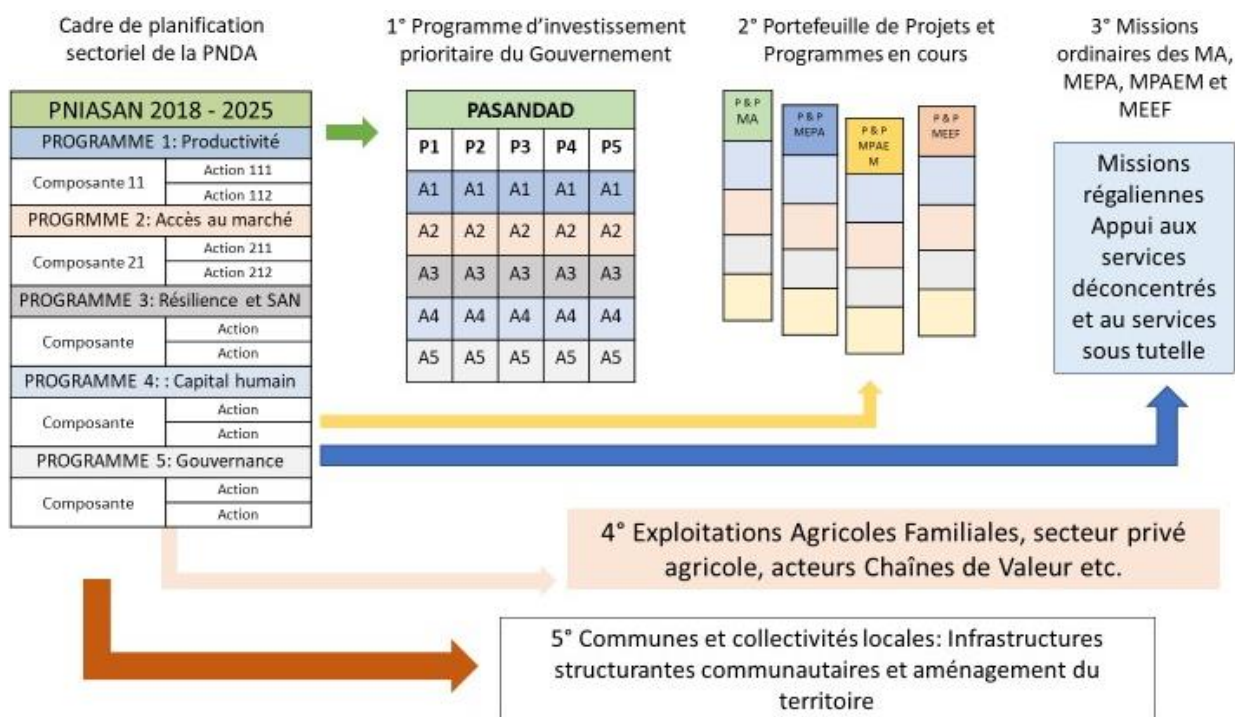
Cadre de planification sectoriel de la PNDA

| PNIASAN 2018 - 2025 | |
|---|---|
| PROGRAMME 1: Productivité | |
| Composante 11 | Action 111 |
| | Action 112 |
| PROGRMME 2: Accès au marché | |
| Composante 21 | Action 211 |
| | Action 212 |
| PROGRAMME 3: Résilience et SAN | |
| Composante | Action |
| | Action |
| PROGRAMME 4: : Capital humain | |
| Composante | Action |
| | Action |
| PROGRAMME 5: Gouvernance | |
| Composante | Action |
| | Action |

1° Programme d'investissement prioritaire du Gouvernement

| PASANDAD | | | | |
|---|---|---|---|---|
| P1 | P2 | P3 | P4 | P5 |
| A1 | A1 | A1 | A1 | A1 |
| A2 | A2 | A2 | A2 | A2 |
| A3 | A3 | A3 | A3 | A3 |
| A4 | A4 | A4 | A4 | A4 |
| A5 | A5 | A5 | A5 | A5 |

2° Portefeuille de Projets et Programmes en cours

P & P MA

P & P MEPA

P & P MPAEM

P & P MEEF

3° Missions ordinaires des MA, MEPA, MPAEM et MEEF

Missions régaliennes Appui aux services déconcentrés et au services sous tutelle

4° Exploitations Agricoles Familiales, secteur privé agricole, acteurs Chaînes de Valeur etc.

5° Communes et collectivités locales: Infrastructures structurantes communautaires et aménagement du territoire